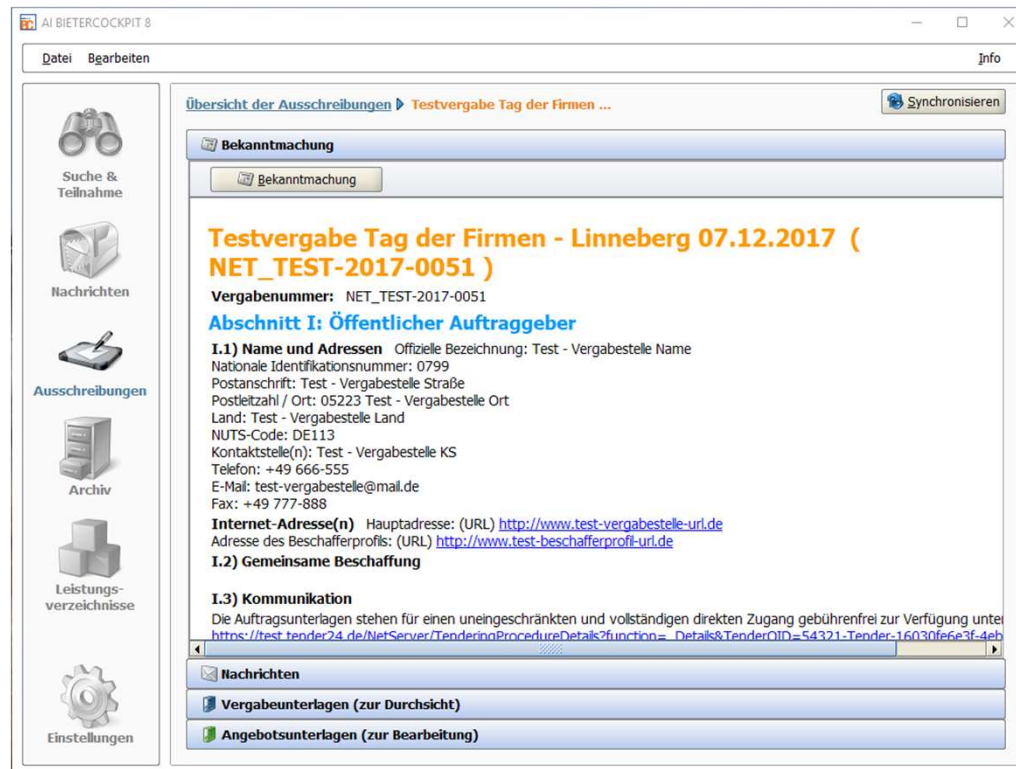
AI BIETERCOCKPIT 8

Datei Bearbeiten Info

Suche & Teilnahme

Nachrichten

Ausschreibungen

Archiv

Leistungsverzeichnisse

Einstellungen

Übersicht der Ausschreibungen ▶ Testvergabe Tag der Firmen ...

Synchronisieren

Bekanntmachung

Bekanntmachung

Testvergabe Tag der Firmen - Linneberg 07.12.2017 ( NET_TEST-2017-0051 )

Vergabenummer: NET_TEST-2017-0051

Abschnitt I: Öffentlicher Auftraggeber

I.1) Name und Adressen Offizielle Bezeichnung: Test - Vergabestelle Name
Nationale Identifikationsnummer: 0799
Postanschrift: Test - Vergabestelle Straße
Postleitzahl / Ort: 05223 Test - Vergabestelle Ort
Land: Test - Vergabestelle Land
NUTS-Code: DE113
Kontaktstelle(n): Test - Vergabestelle KS
Telefon: +49 666-555
E-Mail: test-vergabestelle@mail.de
Fax: +49 777-888

Internet-Adresse(n) Hauptadresse: (URL) http://www.test-vergabestelle-url.de
Adresse des Beschafferprofils: (URL) http://www.test-beschafferprofil-url.de

I.2) Gemeinsame Beschaffung

I.3) Kommunikation
Die Auftragsunterlagen stehen für einen uneingeschränkten und vollständigen direkten Zugang gebührenfrei zur Verfügung unter
https://test.tender24.de/NetServer/TenderingProcedureDetails?function=_Details&TenderOID=54321-Tender-16030fe6e3f-4eb

Nachrichten

Vergabeunterlagen (zur Durchsicht)

Angebotsunterlagen (zur Bearbeitung)